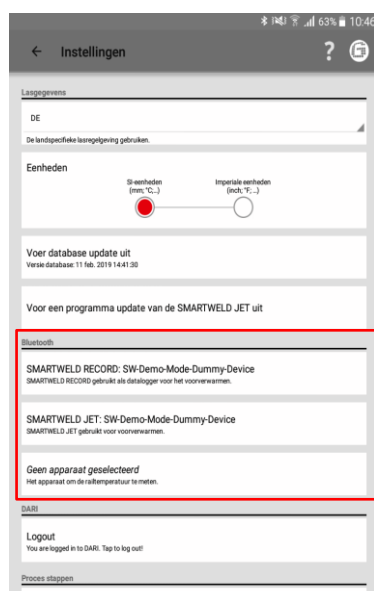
63% 10:46

← Instellingen ?

Lasgegevens

DE

De landspecifieke lasregelgeving gebruiken.

Eenheden

SI-eenheden (mm; °C;...)

Imperiale eenheden (inch; °F; ...)

Voer database update uit
Versie database: 11 feb. 2019 14:41:30

Voor een programma update van de SMARTWELD JET uit

Bluetooth

SMARTWELD RECORD: SW-Demo-Mode-Dummy-Device
SMARTWELD RECORD gebruikt als datalogger voor het voorverwarmen.

SMARTWELD JET: SW-Demo-Mode-Dummy-Device
SMARTWELD JET gebruikt voor voorverwarmen.

Geen apparaat geselecteerd
Het apparaat om de railtemperatuur te meten.

DARI

Logout
You are logged in to DARI. Tap to log out!

Proces stappen